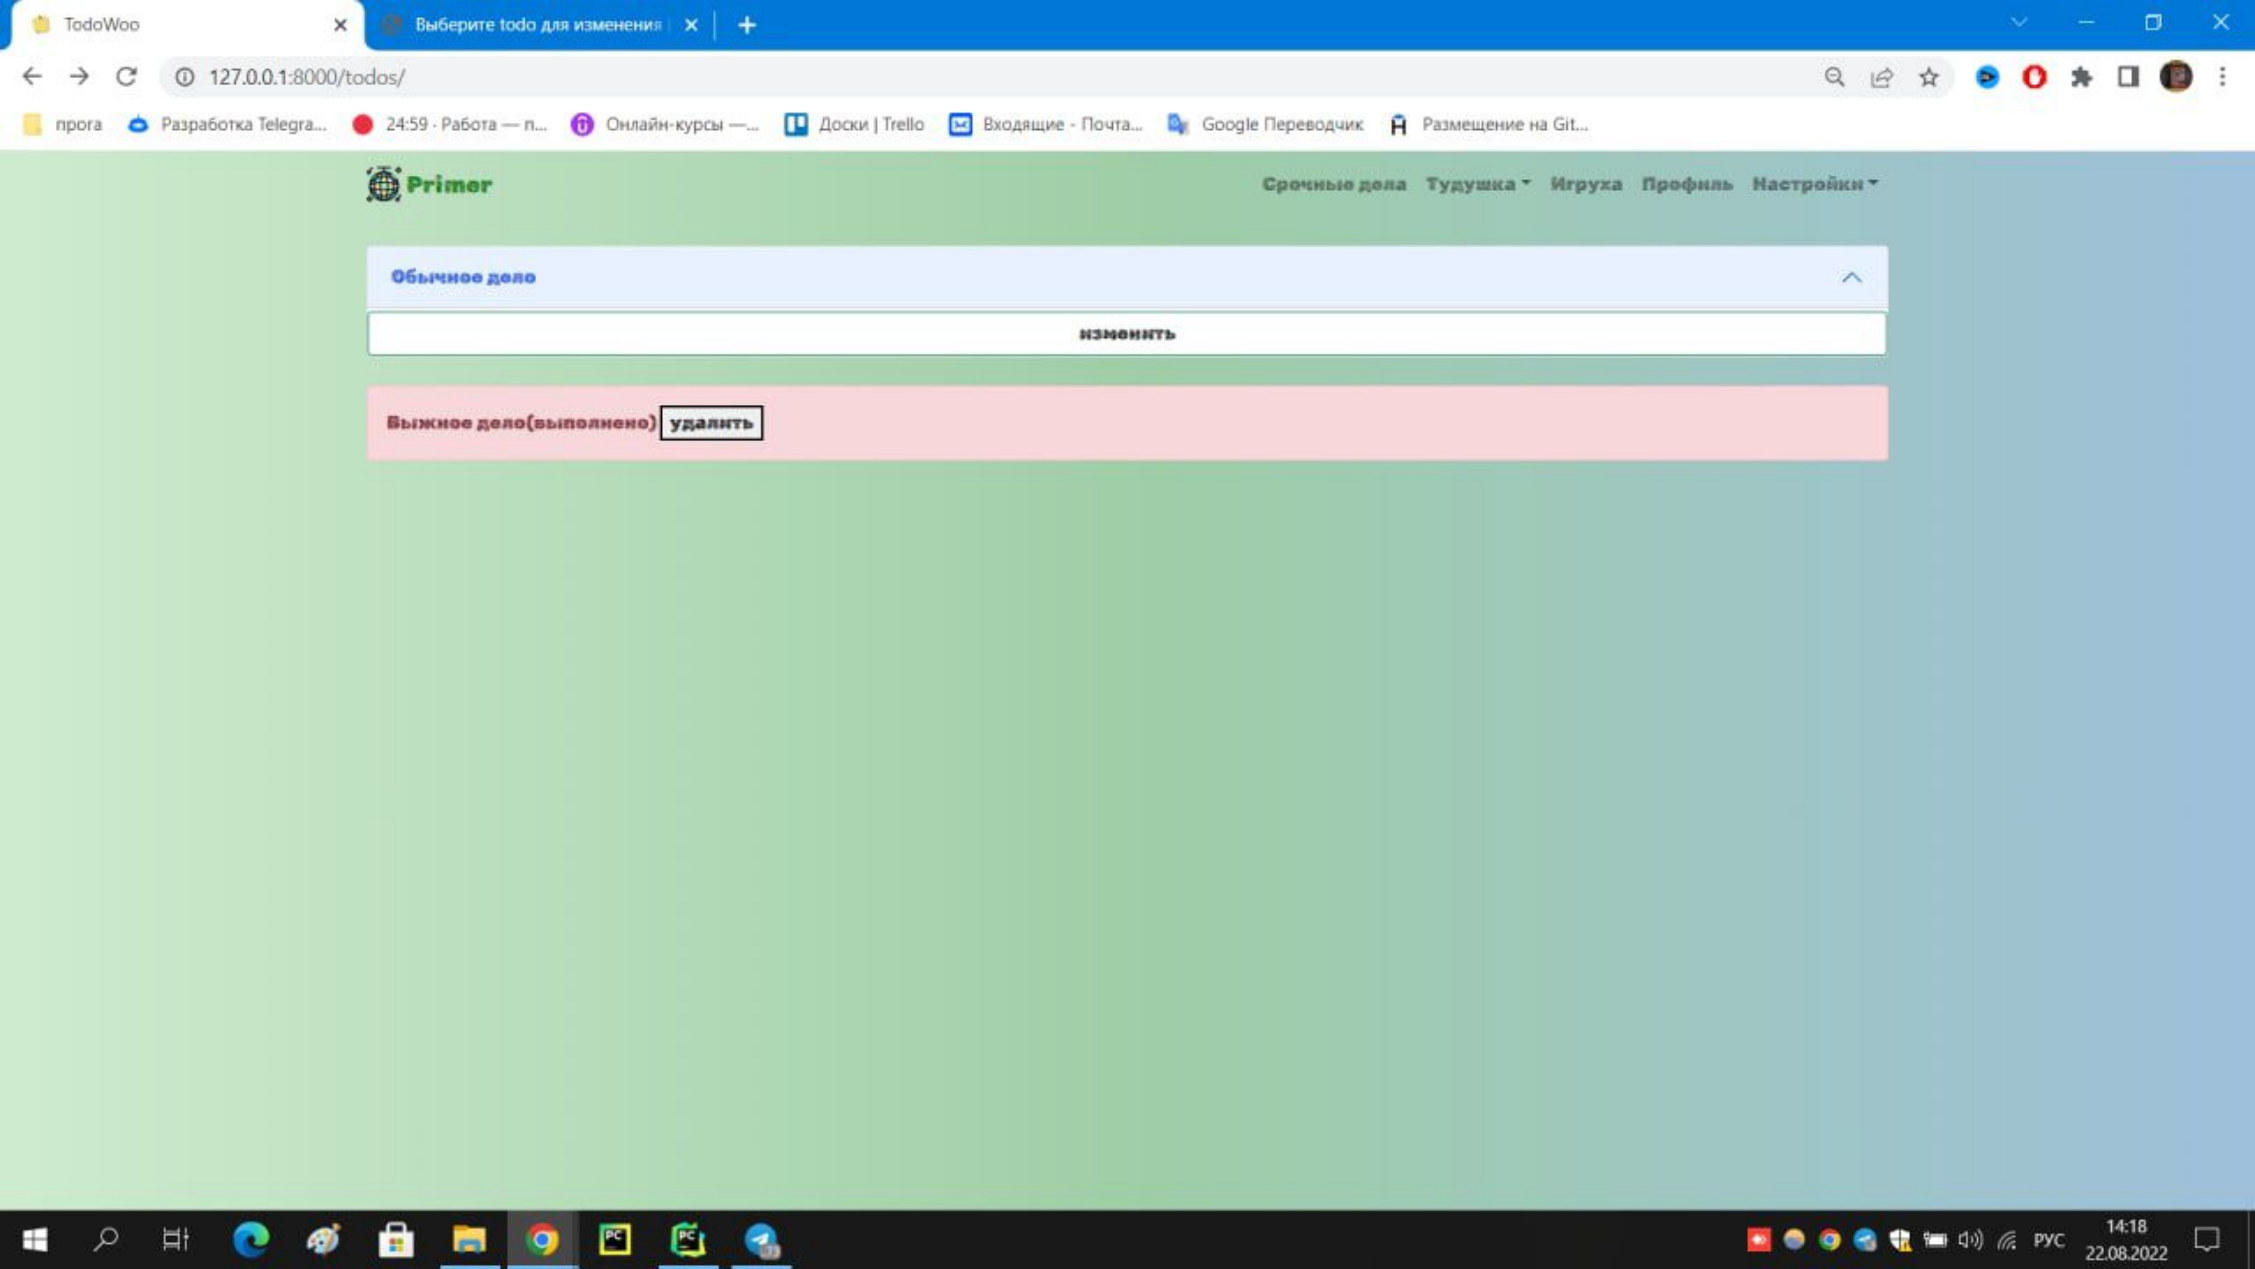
TodoWoo
Выберите todo для изменения
127.0.0.1:8000/todos/
прога
Разработка Telegra...
24:59 · Работа — п...
Онлайн-курсы —...
Доски | Trello
Входящие - Почта...
Google Переводчик
Размещение на Git...

Primer
Срочные дела
Тудушка
Игруха
Профиль
Настройки

Обычное дело
изменить

Выжное дело(выполнено) удалить

РУС
14:18
22.08.2022